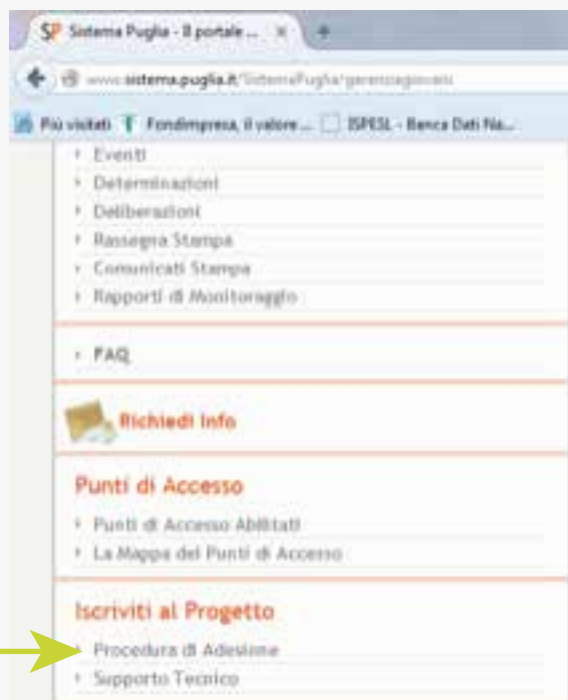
SP Sistema Puglia - Il portale ... ×

www.sistema.puglia.it/SistemaPuglia/garanziagiovani

Più visitati   Fondimpresa, il valore ...   ISPESL - Banca Dati Na...

› Eventi
› Determinazioni
› Deliberazioni
› Rassegna Stampa
› Comunicati Stampa
› Rapporti di Monitoraggio

› FAQ

Richiedi Info

Punti di Accesso

› Punti di Accesso Abilitati
› La Mappa dei Punti di Accesso

Iscriviti al Progetto

› Procedura di Adesione
› Supporto Tecnico